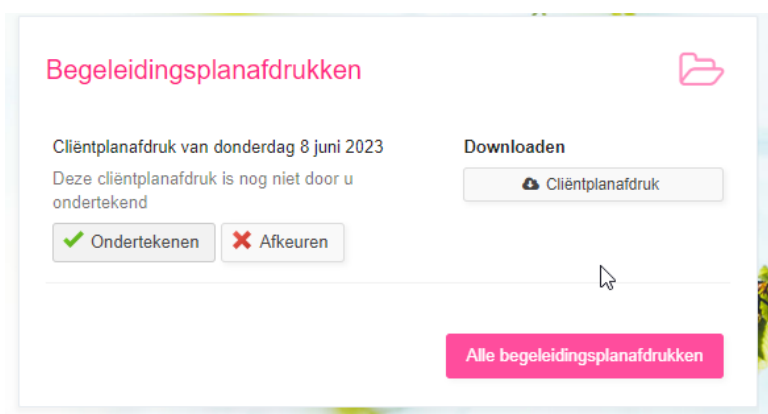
Begeleidingsplanafdrukken

Cliëntplanafdruk van donderdag 8 juni 2023

Deze cliëntplanafdruk is nog niet door u ondertekend

Ondertekenen

Afkeuren

Downloaden

Cliëntplanafdruk

Alle begeleidingsplanafdrukken